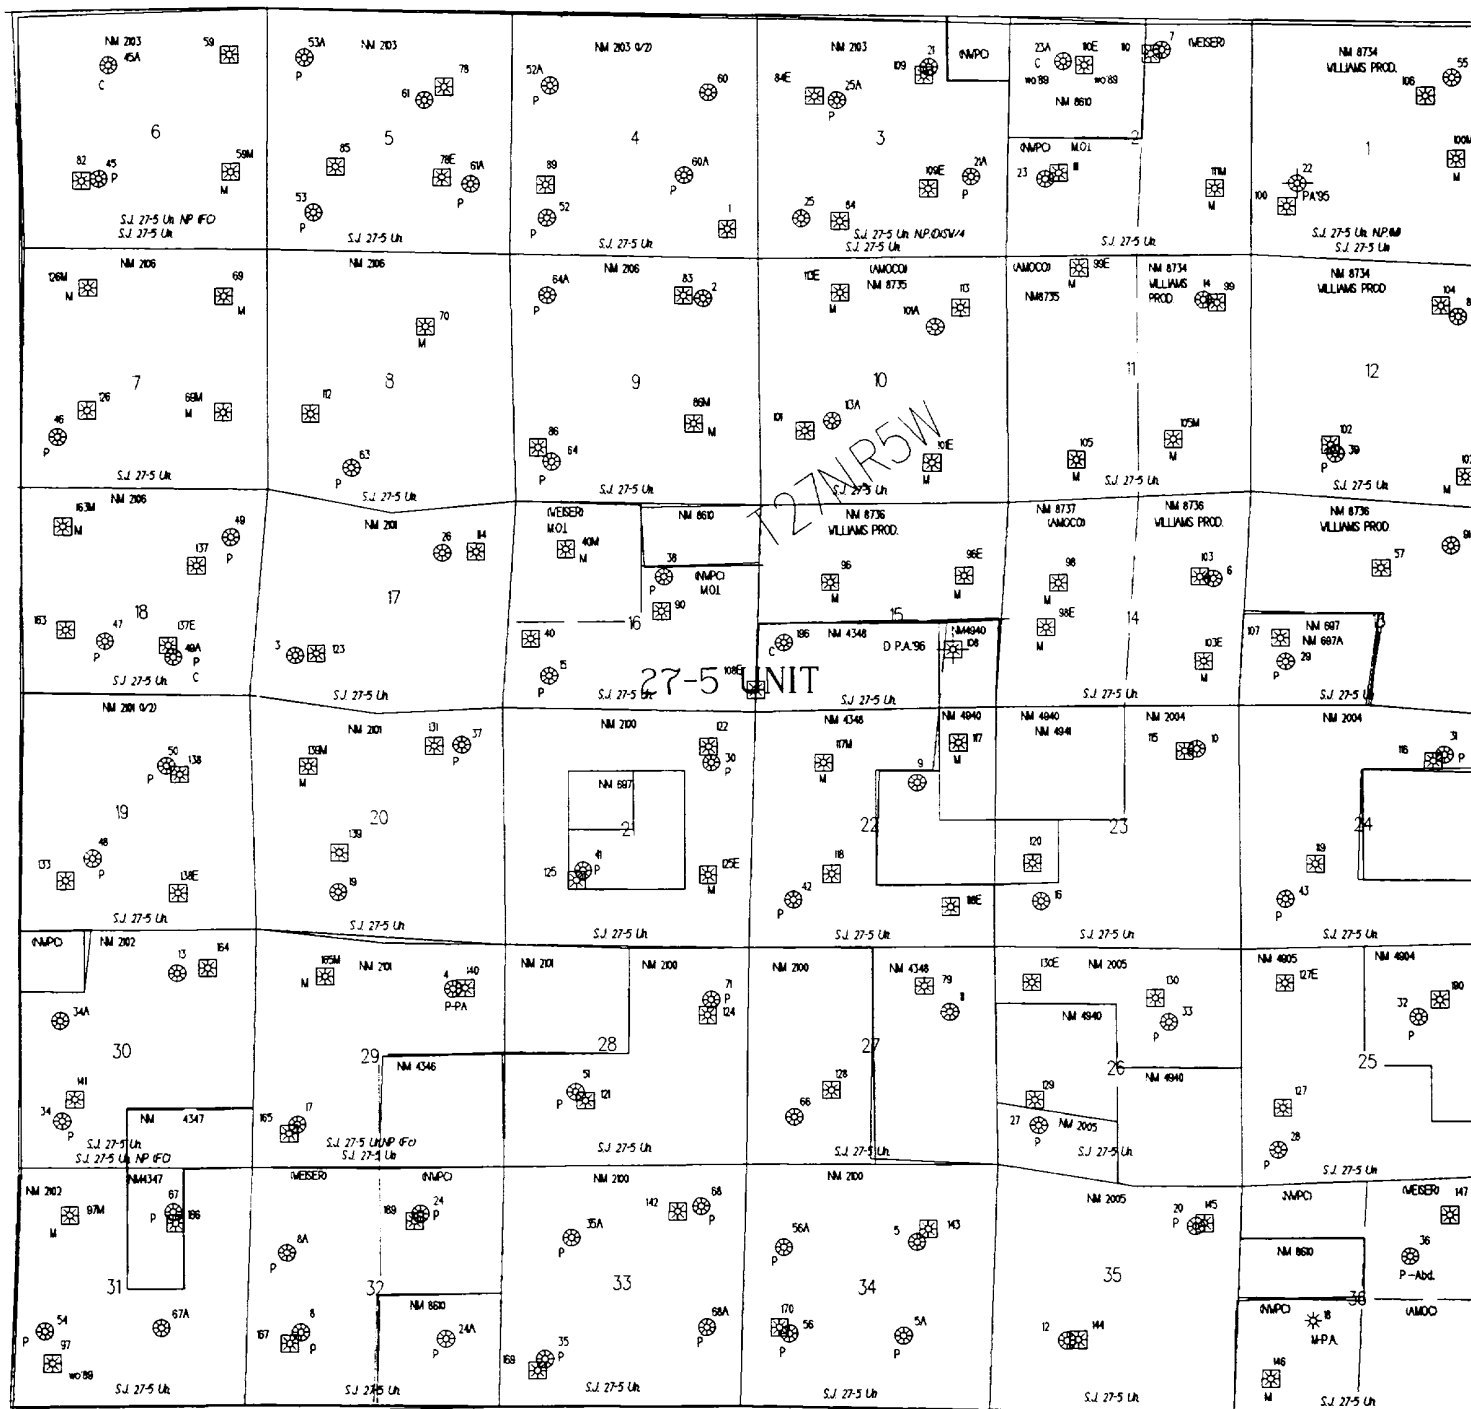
T27N R5W

27-5 UNIT

NM 2103 59 45A C 6 82 45 P 59M M S.J. 27-5 Un NP (FC) S.J. 27-5 Un

53A NM 2103 P 78 61 5 85 78E 61A 53 P P S.J. 27-5 Un

NM 2103 0/2) 52A P 60 4 89 60A P 52 P 1 S.J. 27-5 Un

NM 2103 84E 109 21 25A P 3 109E 21A 25 64 S.J. 27-5 Un NP(D)SV/4 S.J. 27-5 Un

(NMPO) 23A C wo'89 110E 10 wo'89 7 (WEISER) NM 8610 (NMPO) M.O.I. 23 111 2 111M M S.J. 27-5 Un

NM 8734 WILLIAMS PROD. 106 55 1 100M M 22 PA'95 100 S.J. 27-5 Un NP(M) S.J. 27-5 Un

126M M NM 2106 69 M 7 126 46 P 69M M S.J. 27-5 Un

NM 2106 70 M 8 112 63 P S.J. 27-5 Un

NM 2106 64A P 83 2 9 86M M 86 64 S.J. 27-5 Un

110E M (AMOCO) NM 8735 101A 113 10 101 113A 101E M S.J. 27-5 Un

(AMOCO) NM8735 99E M NM 8734 WILLIAMS PROD. 14 99 11 105 105M M S.J. 27-5 Un

NM 8734 WILLIAMS PROD 104 12 102 39 P 107 M S.J. 27-5 Un

163M M NM 2106 137 49 P 18 163 47 P 137E 49A P C S.J. 27-5 Un

NM 2101 26 114 17 3 123 S.J. 27-5 Un

(WEISER) M.O.I. 40M M NM 8610 38 (NMPO) M.O.I. P 90 40 16 15 P 108E S.J. 27-5 Un

NM 8736 WILLIAMS PROD. 96 M 96E M 15 C 186 NM 4348 D P.A.'96 NM4940 108 S.J. 27-5 Un

NM 8737 (AMOCO) 98 M 98E M NM 8736 WILLIAMS PROD. 103 6 14 103E M S.J. 27-5 Un

NM 8736 WILLIAMS PROD 57 107 NM 697 NM 697A 29 P 13 S.J. 27-5 Un

NM 2101 0/2) 50 138 P 19 48 P 133 138E S.J. 27-5 Un

NM 2101 139M M 131 37 P 20 139 19 S.J. 27-5 Un

NM 2100 122 30 P NM 697 21 125 41 P 125E M S.J. 27-5 Un

NM 4348 117M M 9 NM 4940 117 M 22 118 42 P 118E S.J. 27-5 Un

NM 4940 NM 4941 NM 2004 115 10 23 120 16 S.J. 27-5 Un

NM 2004 116 31 P 24 119 43 P S.J. 27-5 Un

(NMPO) NM 2102 13 164 34A 30 141 34 P S.J. 27-5 Un S.J. 27-5 Un NP (FC) NM 4347

165M M NM 2101 4 140 P-PA 29 NM 4346 165 17 S.J. 27-5 Un(NP (FC) S.J. 27-5 Un

NM 2101 NM 2100 71 P 124 28 51 P 121 S.J. 27-5 Un

NM 2100 NM 4348 79 11 27 128 66 S.J. 27-5 Un

130E NM 2005 130 33 P NM 4940 26 NM 4940 129 27 P NM 2005 S.J. 27-5 Un

NM 4905 127E NM 4904 32 P 180 25 127 28 P S.J. 27-5 Un

NM 2102 97M M NM4347 67 P 186 31 54 P 97 wo'89 67A S.J. 27-5 Un

(WEISER) (NMPO) 189 24 P 8A P 32 NM 8610 167 8 P 24A P S.J. 27-5 Un

NM 2100 142 68 P 35A P 33 68A 169 35 P S.J. 27-5 Un

NM 2100 56A P 5 143 34 170 56 P 5A P S.J. 27-5 Un

NM 2005 20 P 145 35 12 144 S.J. 27-5 Un

(NMPO) (WEISER) 147 NM 8610 36 P-Abd. (NMPO) 18 M-P.A. 36 (AMOCO) 146 M S.J. 27-5 Un